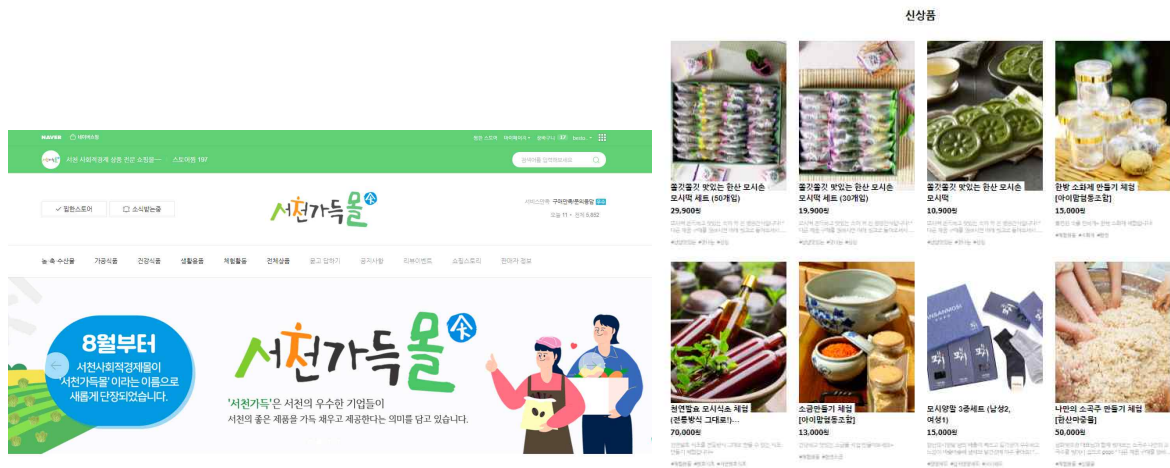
NAVER 네이버쇼핑

서천 사회적경제 상품 전문 쇼핑몰 스토어찜 197

알림받는스토어 소식받는중

서천가득몰

농·축·수산물 가공식품 건강식품 생활용품 체험활동 전체상품 묻고 답하기 공지사항 리뷰이벤트 쇼핑스토리 판매자 정보

8월부터 서천사회적경제몰이 '서천가득몰'이라는 이름으로 새롭게 단장되었습니다.

서천가득몰

'서천가득'은 서천의 우수한 기업들이 서천의 좋은 제품을 가득 채우고 제공한다는 의미를 담고 있습니다.

신상품

쫄깃쫄깃 맛있는 한산 모시송편 모시떡 세트 (50개입)
29,900원

쫄깃쫄깃 맛있는 한산 모시송편 모시떡 세트 (30개입)
19,900원

쫄깃쫄깃 맛있는 한산 모시송편 모시떡
10,900원

한방 소화제 만들기 체험 [아이랑협동조합]
15,000원

천연발효 모시식초 체험 (전통방식 그대로!)...
70,000원

소금만들기 체험 [아이랑협동조합]
13,000원

모시양말 3종세트 (남성2, 여성1)
15,000원

나만의 소곡주 만들기 체험 [한산이충률]
50,000원